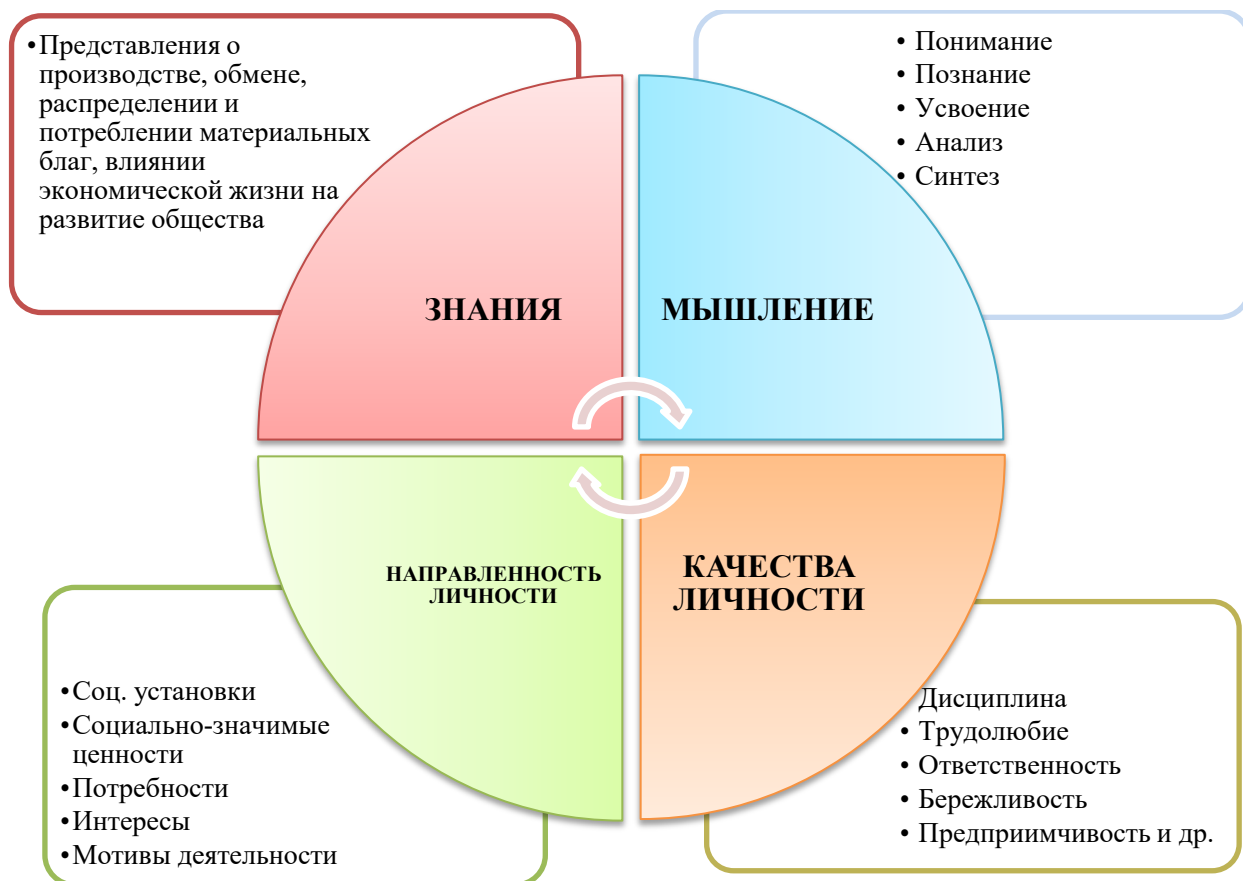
•Представления о производстве, обмене, распределении и потреблении материальных благ, влиянии экономической жизни на развитие общества

• Понимание
• Познание
• Усвоение
• Анализ
• Синтез

ЗНАНИЯ

МЫШЛЕНИЕ

НАПРАВЛЕННОСТЬ ЛИЧНОСТИ

КАЧЕСТВА ЛИЧНОСТИ

•Соц. установки
•Социально-значимые ценности
•Потребности
•Интересы
•Мотивы деятельности

Дисциплина
• Трудолюбие
• Ответственность
• Бережливость
• Предприимчивость и др.